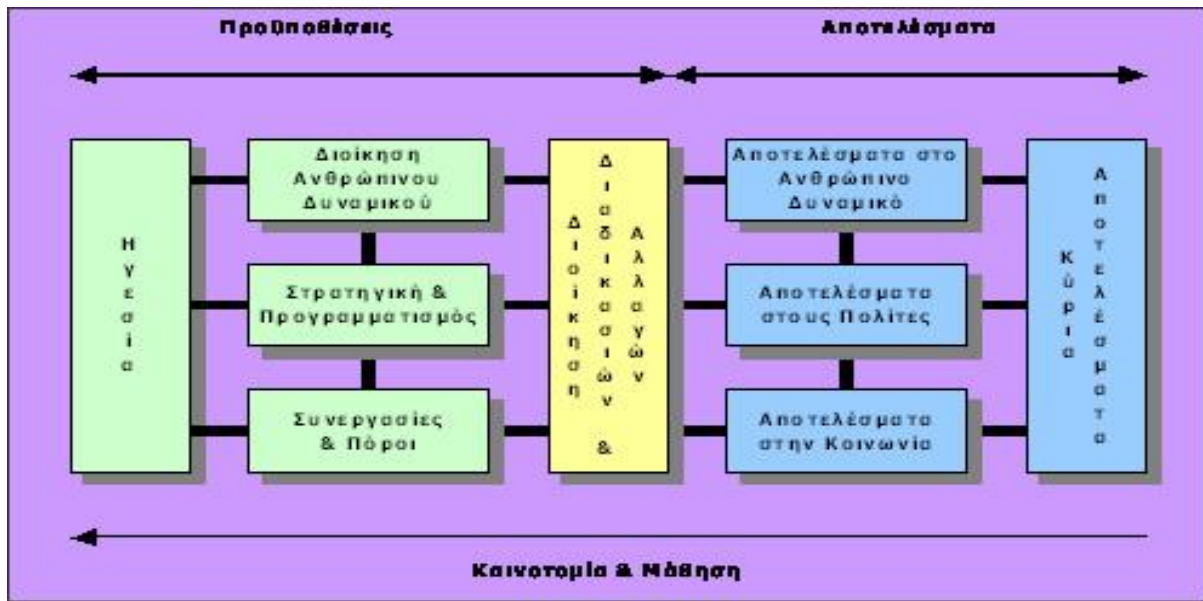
Προϋποθέσεις

Αποτελέσματα

Ηγεσία

Διοίκηση Ανθρώπινου Δυναμικού

Στρατηγική & Προγραμματισμός

Συνεργασίες & Πόροι

Διοίκηση Διαδικασιών & Αλλαγών

Αποτελέσματα στο Ανθρώπινο Δυναμικό

Αποτελέσματα στους Πολίτες

Αποτελέσματα στην Κοινωνία

Κύρια Αποτελέσματα

Καινοτομία & Μάθηση